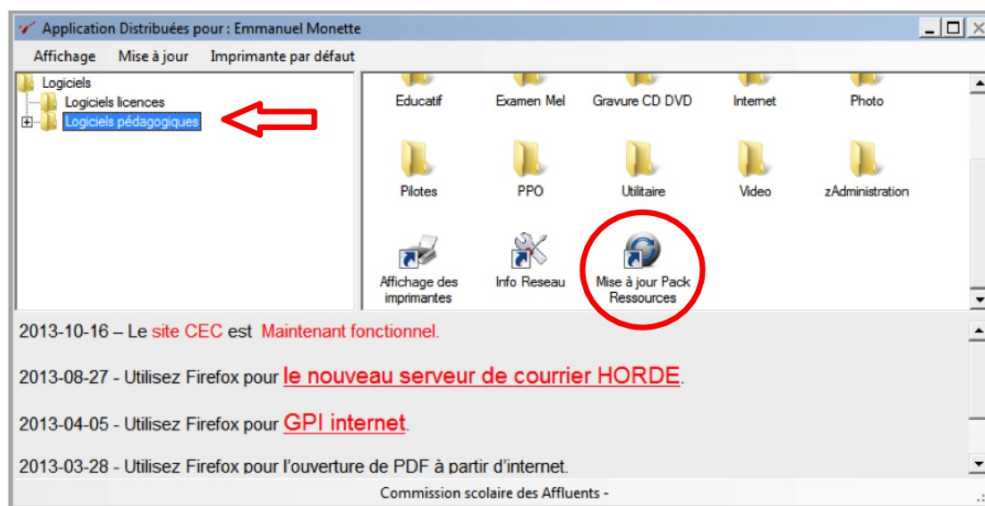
Application Distribuées pour : Emmanuel Monette

Affichage Mise à jour Imprimante par défaut

Logiciels
Logiciels licences
Logiciels pédagogiques

Educatif Examen Mel Gravure CD DVD Internet Photo

Pilotes PPO Utilitaire Video zAdministration

Affichage des imprimantes Info Reseau Mise à jour Pack Ressources

2013-10-16 – Le site CEC est Maintenant fonctionnel.

2013-08-27 - Utilisez Firefox pour le nouveau serveur de courrier HORDE.

2013-04-05 - Utilisez Firefox pour GPI internet.

2013-03-28 - Utilisez Firefox pour l'ouverture de PDF à partir d'internet.

Commission scolaire des Affluents -